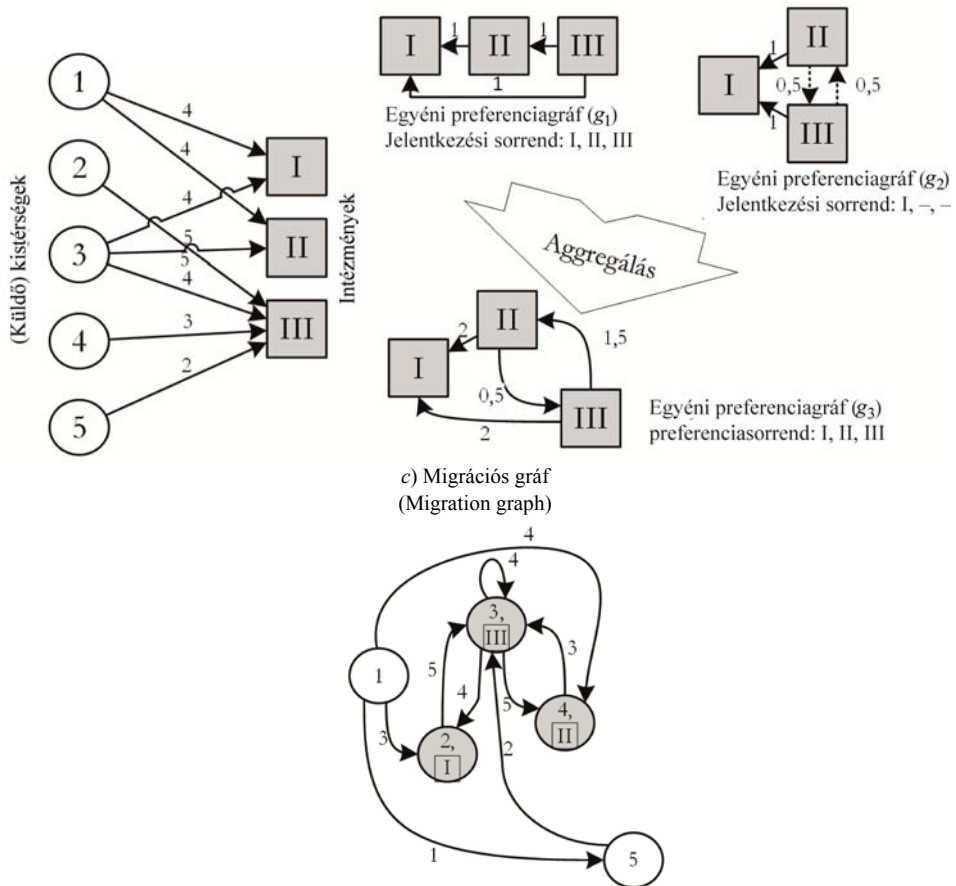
(Küldő) kistérségek

1
2
3
4
5

4
4
4
5
5
4
3
2

I
II
III

Intézmények

I
1
II
1
III
1

Egyéni preferenciagráf ($g_1$)
Jelentkezési sorrend: I, II, III

II
1
I
0,5
0,5
1
III

Egyéni preferenciagráf ($g_2$)
Jelentkezési sorrend: I, –, –

Aggregálás

II
2
1,5
I
0,5
III
2

Egyéni preferenciagráf ($g_3$)
preferenciasorrend: I, II, III

$c$) Migrációs gráf
(Migration graph)

4
4
3, III
1
5
4
3
5
4, II
3
2, I
2
1
5